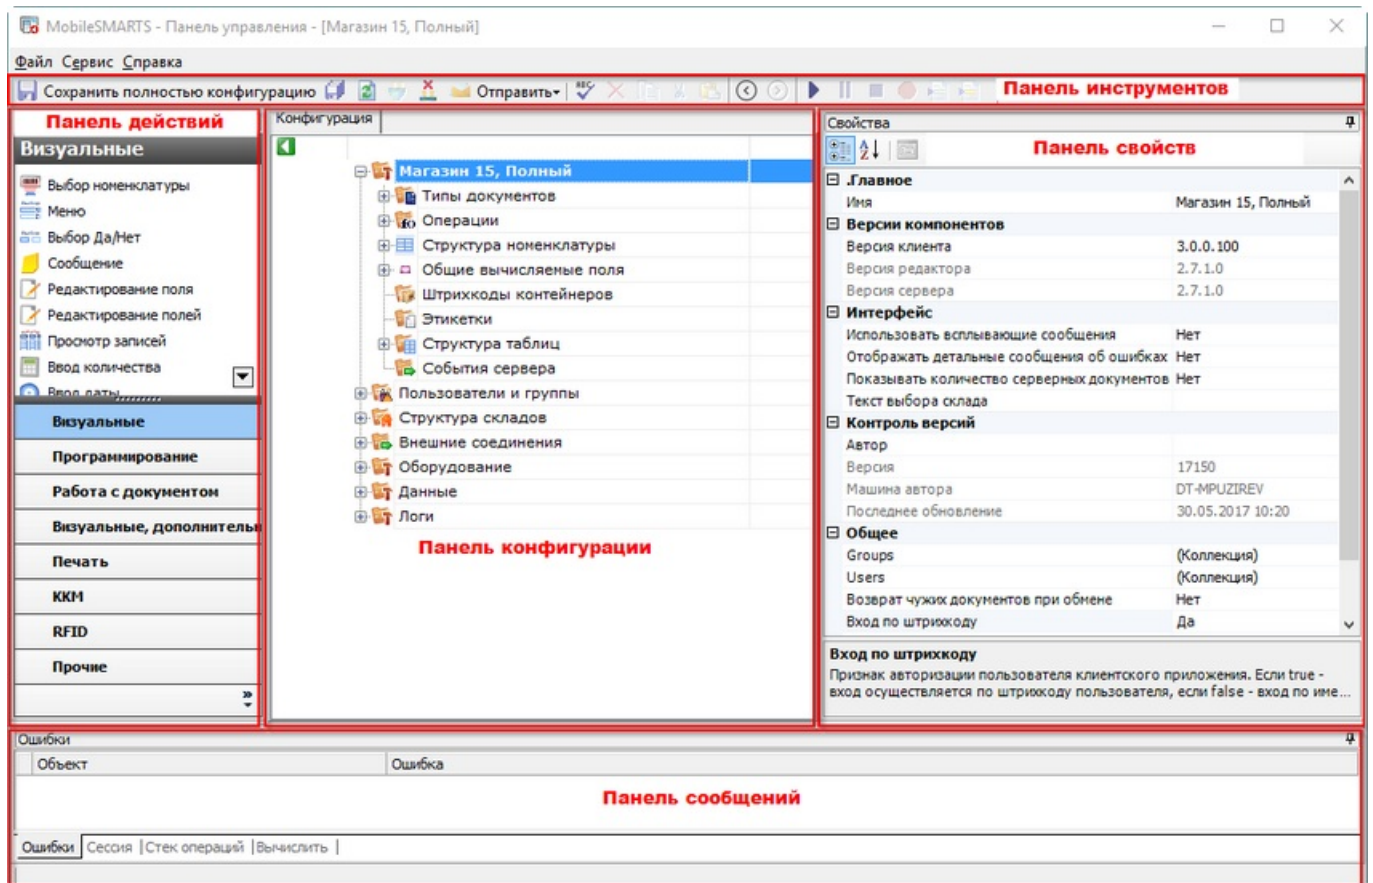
MobileSMARTS - Панель управления - [Магазин 15, Полный]

Файл Сервис Справка

Сохранить полностью конфигурацию Отправить Панель инструментов

Панель действий
Визуальные
Выбор номенклатуры
Меню
Выбор Да/Нет
Сообщение
Редактирование поля
Редактирование полей
Просмотр записей
Ввод количества
Ввод даты
Визуальные
Программирование
Работа с документом
Визуальные, дополнительн
Печать
ККМ
RFID
Прочие

Конфигурация
Магазин 15, Полный
Типы документов
Операции
Структура номенклатуры
Общие вычисляемые поля
Штрихкоды контейнеров
Этикетки
Структура таблиц
События сервера
Пользователи и группы
Структура складов
Внешние соединения
Оборудование
Данные
Логи
Панель конфигурации

Свойства
Панель свойств

| | |
|---|---|
| Главное | |
| Имя | Магазин 15, Полный |
| Версии компонентов | |
| Версия клиента | 3.0.0.100 |
| Версия редактора | 2.7.1.0 |
| Версия сервера | 2.7.1.0 |
| Интерфейс | |
| Использовать всплывающие сообщения | Нет |
| Отображать детальные сообщения об ошибках | Нет |
| Показывать количество серверных документов | Нет |
| Текст выбора склада | |
| Контроль версий | |
| Автор | |
| Версия | 17150 |
| Машина автора | DT-MPUZIREV |
| Последнее обновление | 30.05.2017 10:20 |
| Общее | |
| Groups | (Коллекция) |
| Users | (Коллекция) |
| Возврат чужих документов при обмене | Нет |
| Вход по штрихкоду | Да |

Вход по штрихкоду
Признак авторизации пользователя клиентского приложения. Если true - вход осуществляется по штрихкоду пользователя, если false - вход по име...

Ошибки
| Объект | Ошибка |
|---|---|

Панель сообщений

Ошибки | Сессия | Стек операций | Вычислить |